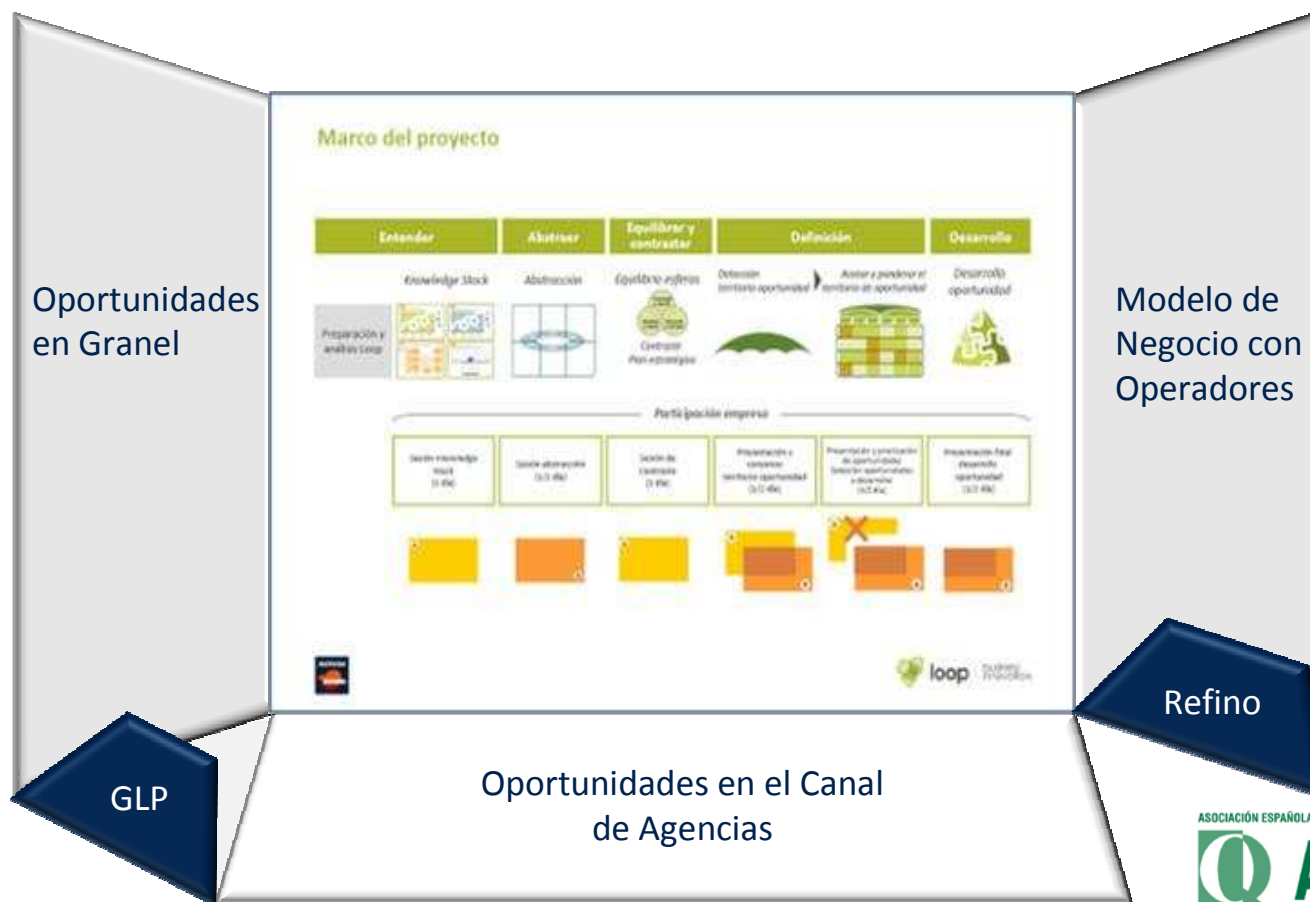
Oportunidades en Granel

Marco del proyecto

| Entender | Abstraer | Equilibrar y contrastar | Definición | Desarrollo |
|---|---|---|---|---|

Knowledge Stock
Abstracción
Equilibrio esferas
Contraste Pool estratégico
Detección territorio oportunidad
Acotar y ponderar el territorio de oportunidad
Desarrollo oportunidad

Preparación y análisis Loop

Participación empresa

Sesión knowledge stock (1 día)
Sesión abstracción (1/2 día)
Sesión de contraste (1 día)
Presentación y consenso territorio oportunidad (1/2 día)
Presentación y priorización de oportunidades Selección oportunidades a desarrollar (1/2 día)
Presentación final desarrollo oportunidad (1/2 día)

loop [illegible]

Modelo de Negocio con Operadores

Refino

GLP

Oportunidades en el Canal de Agencias

ASOCIACIÓN ESPAÑOLA